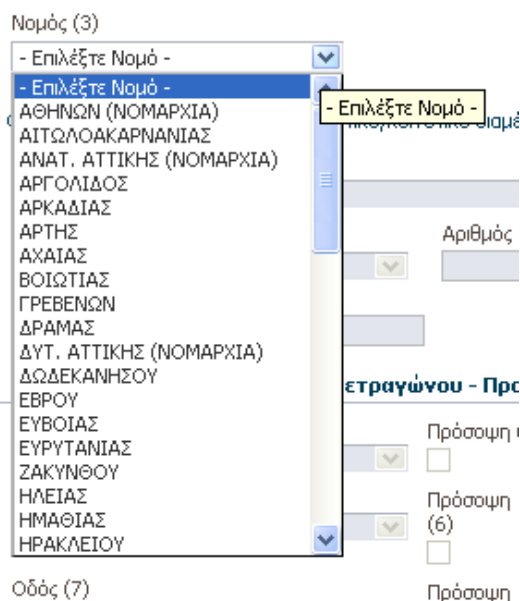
Νομός (3)

- Επιλέξτε Νομό -

- Επιλέξτε Νομό -
ΑΘΗΝΩΝ (ΝΟΜΑΡΧΙΑ)
ΑΙΤΩΛΟΑΚΑΡΝΑΝΙΑΣ
ΑΝΑΤ. ΑΤΤΙΚΗΣ (ΝΟΜΑΡΧΙΑ)
ΑΡΓΟΛΙΔΟΣ
ΑΡΚΑΔΙΑΣ
ΑΡΤΗΣ
ΑΧΑΙΑΣ
ΒΟΙΩΤΙΑΣ
ΓΡΕΒΕΝΩΝ
ΔΡΑΜΑΣ
ΔΥΤ. ΑΤΤΙΚΗΣ (ΝΟΜΑΡΧΙΑ)
ΔΩΔΕΚΑΝΗΣΟΥ
ΕΒΡΟΥ
ΕΥΒΟΙΑΣ
ΕΥΡΥΤΑΝΙΑΣ
ΖΑΚΥΝΘΟΥ
ΗΛΕΙΑΣ
ΗΜΑΘΙΑΣ
ΗΡΑΚΛΕΙΟΥ

- Επιλέξτε Νομό -

Αριθμός

ετραγώνου - Πρ

Πρόσοψη

Πρόσοψη
(6)

Οδός (7)

Πρόσοψη